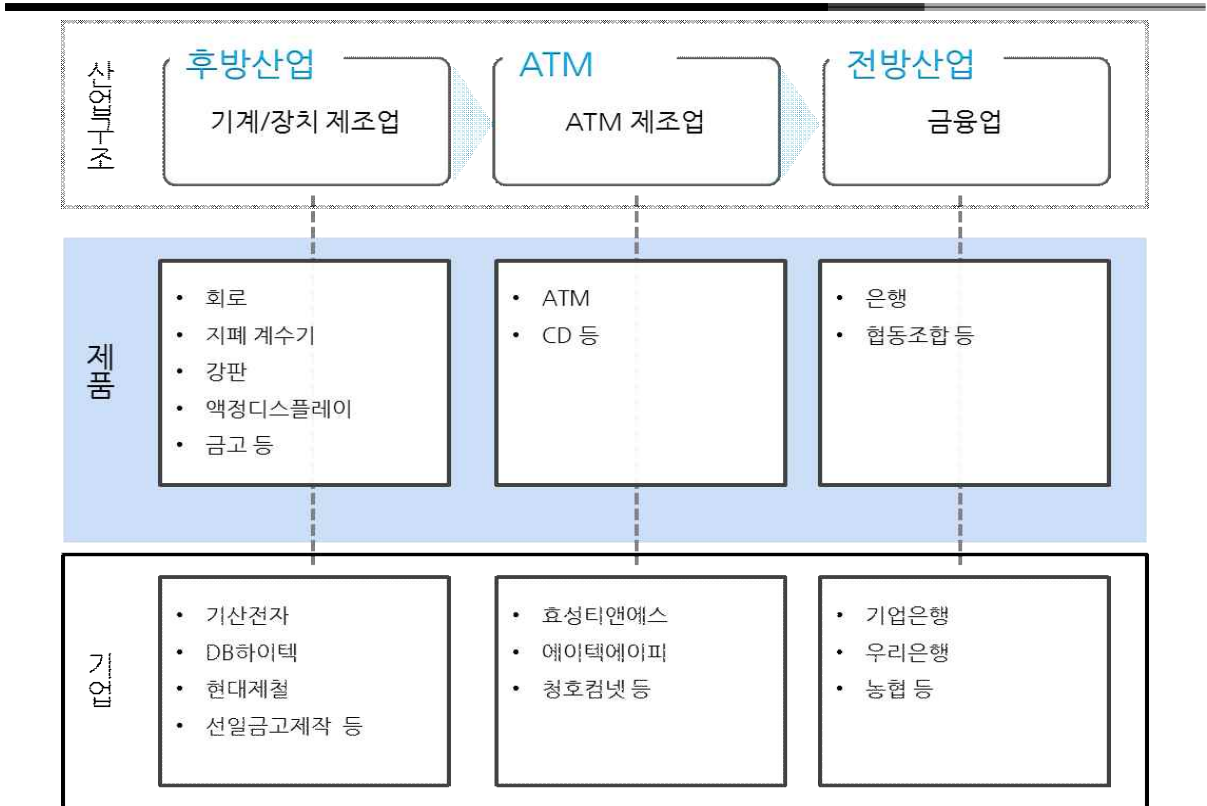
산업구조

| 후방산업 | ATM | 전방산업 |
|---|---|---|
| 기계/장치 제조업 | ATM 제조업 | 금융업 |

제품

| | | |
|---|---|---|
| • 회로<br>• 지폐 계수기<br>• 강판<br>• 액정디스플레이<br>• 금고 등 | • ATM<br>• CD 등 | • 은행<br>• 협동조합 등 |

기업

| | | |
|---|---|---|
| • 기산전자<br>• DB하이텍<br>• 현대제철<br>• 선일금고제작 등 | • 효성티앤에스<br>• 에이텍에이피<br>• 청호컴넷 등 | • 기업은행<br>• 우리은행<br>• 농협 등 |